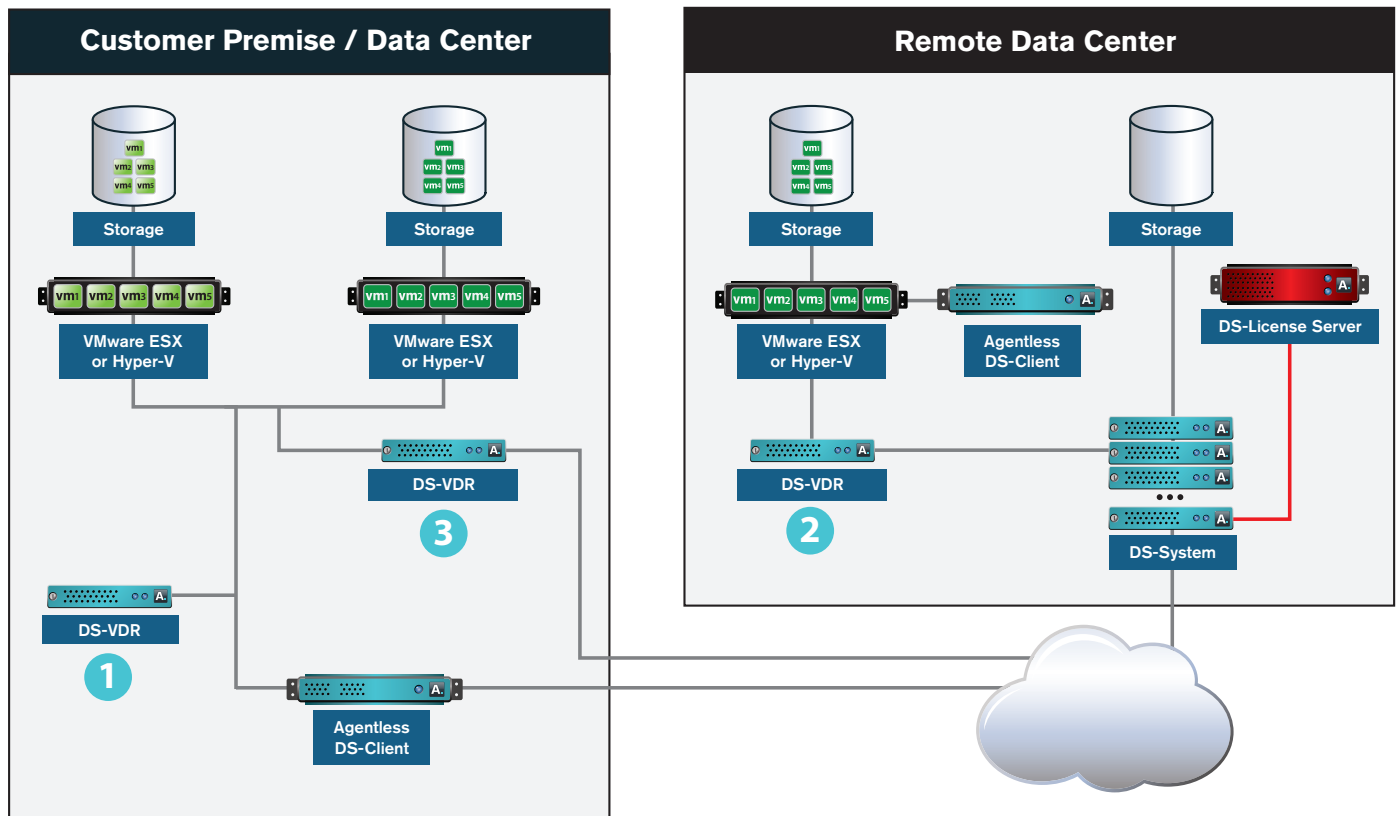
Customer Premise / Data Center

vm1
vm2 vm3
vm4 vm5

Storage

vm1
vm2 vm3
vm4 vm5

Storage

vm1 vm2 vm3 vm4 vm5

VMware ESX or Hyper-V

vm1 vm2 vm3 vm4 vm5

VMware ESX or Hyper-V

A.

DS-VDR

3

A.

DS-VDR

1

A.

Agentless DS-Client

Remote Data Center

vm1
vm2 vm3
vm4 vm5

Storage

Storage

vm1 vm2 vm3 vm4 vm5

VMware ESX or Hyper-V

A.

Agentless DS-Client

A.

DS-License Server

A.

DS-VDR

2

A.
A.
A.
A.

DS-System